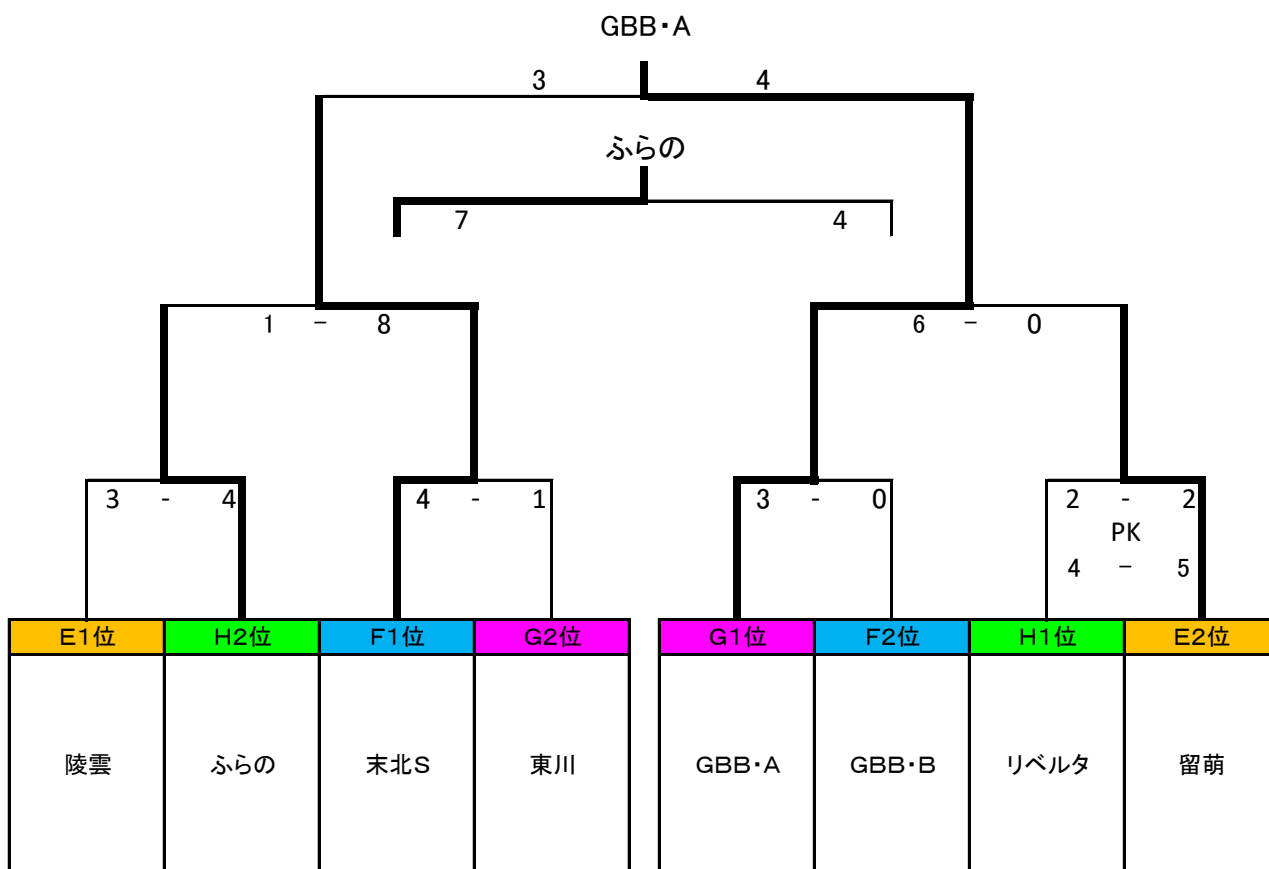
GBB・A

3 4

ふらの

7 4

1 − 8

6 − 0

3 - 4

4 - 1

3 - 0

2 - 2
PK
4 − 5

| E1位 | H2位 | F1位 | G2位 |
|---|---|---|---|
| 陵雲 | ふらの | 末北S | 東川 |

| G1位 | F2位 | H1位 | E2位 |
|---|---|---|---|
| GBB・A | GBB・B | リベルタ | 留萌 |